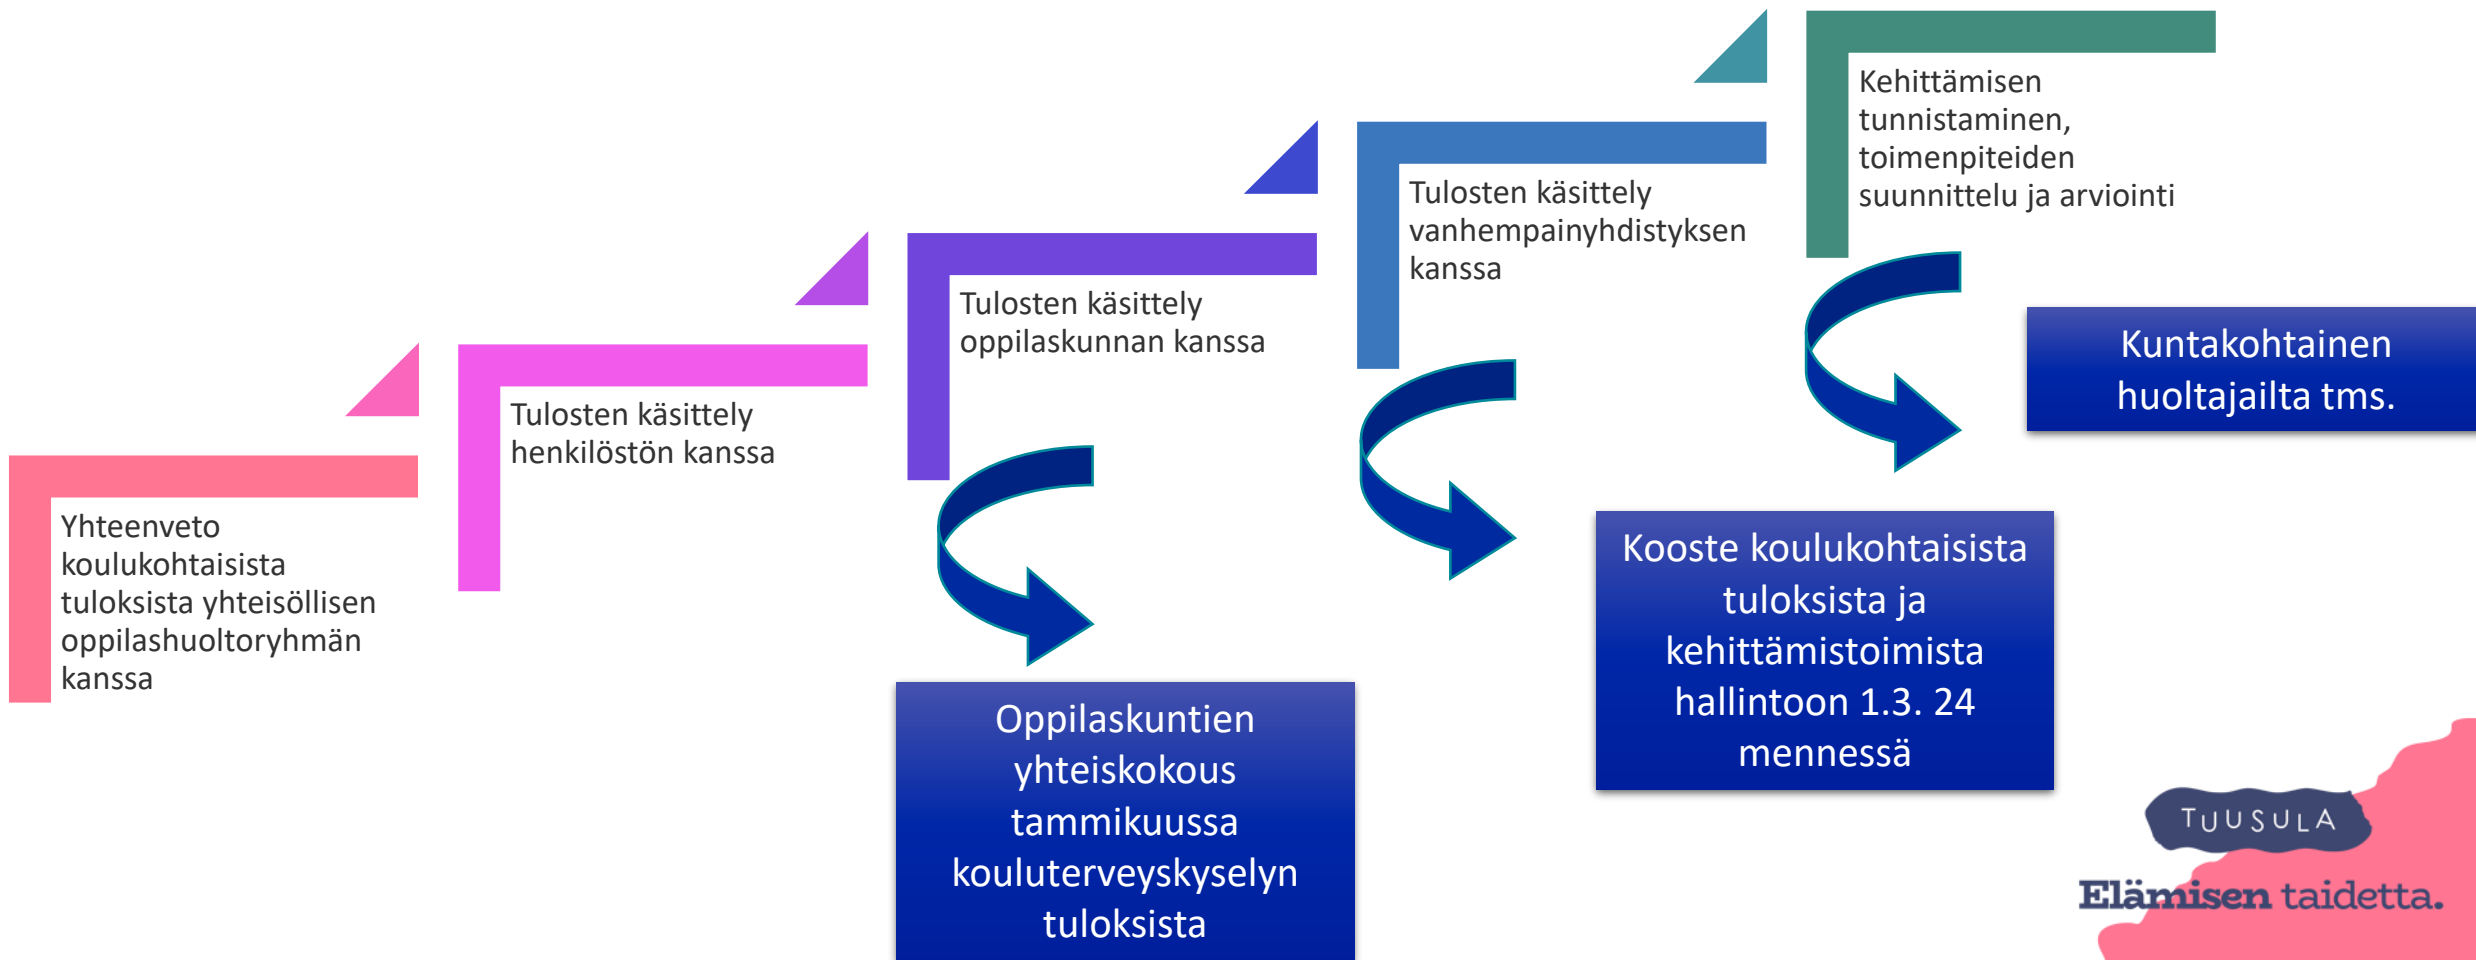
Yhteenveto koulukohtaisista tuloksista yhteisöllisen oppilashuoltoryhmän kanssa

Tulosten käsittely henkilöstön kanssa

Tulosten käsittely oppilaskunnan kanssa

Oppilaskuntien yhteiskokous tammikuussa kouluterveyskyselyn tuloksista

Tulosten käsittely vanhempainyhdistyksen kanssa

Kooste koulukohtaisista tuloksista ja kehittämistoimista hallintoon 1.3. 24 mennessä

Kehittämisen tunnistaminen, toimenpiteiden suunnittelu ja arviointi

Kuntakohtainen huoltajailta tms.

TUUSULA
Elämisen taidetta.